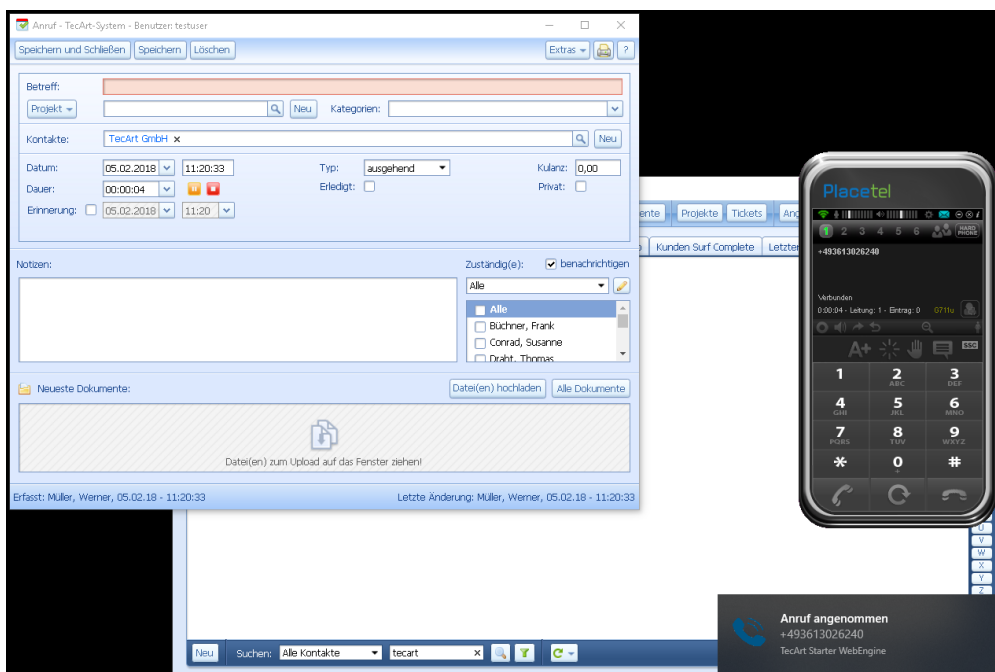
Anruf - TecArt-System - Benutzer: testuser

Speichern und Schließen | Speichern | Löschen | Extras | ?

Betreff:

Projekt | Neu | Kategorien:

Kontakte: TecArt GmbH × | Neu

Datum: 05.02.2018 | 11:20:33
Dauer: 00:00:04
Erinnerung: 05.02.2018 | 11:20

Typ: ausgehend
Erledigt:

Kulanz: 0,00
Privat:

Notizen:

Zuständig(e): benachrichtigen

Alle

Alle
Büchner, Frank
Conrad, Susanne
Draht, Thomas

Neueste Dokumente: | Datei(en) hochladen | Alle Dokumente

Datei(en) zum Upload auf das Fenster ziehen!

Erfasst: Müller, Werner, 05.02.18 - 11:20:33

Letzte Änderung: Müller, Werner, 05.02.18 - 11:20:33

nte | Projekte | Tickets | Ang

Kunden Surf Complete | Letzte

Placetel

1 2 3 4 5 6 HARD PHONE

+493613026240

Verbunden
0:00:04 - Leitung: 1 - Eintrag: 0 0711u

A+ SSC

1
2 ABC
3 DEF
4 GHI
5 JKL
6 MNO
7 PQRS
8 TUV
9 WXYZ
*
0 +
#

U
V
W
X
Y
Z

Neu | Suchen: Alle Kontakte | tecart

Anruf angenommen
+493613026240
TecArt Starter WebEngine